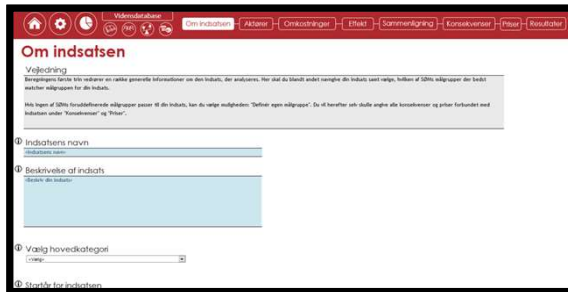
Vidensdatabase

Om indsatsen | Aktører | Omkostninger | Effekt | Sammenligning | Konsekvenser | Priser | Resultater

Om indsatsen

Vejledning

Beregningens første trin redegører en række generelle informationer om den indsats, der analyseres. Her skal du blandt andet navngive din indsats samt vælge, hvilken af SØMs målgrupper der bedst matcher målgruppen for din indsats.

Hvis ingen af SØMs foruddefinerede målgrupper passer til din indsats, kan du vælge muligheden "Definér egen målgruppe". Du vil herefter selv skulle angive alle konsekvenser og priser forbundet med indsatsen under "Konsekvenser" og "Priser".

Indsatsens navn

<Indsatsens navn>

Beskrivelse af indsats

<Beskriv din indsats>

Vælg hovedkategori

<Vælg>

Startår for indsatsen